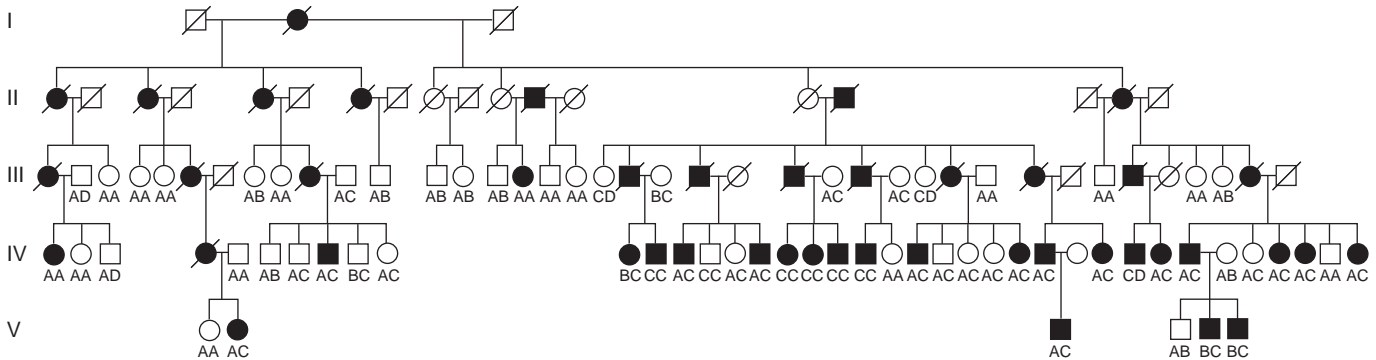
I

II

III
AD AA AA AA AB AA AC AB AB AB AB AA AA AA CD BC AC AC CD AA AA AA AB

IV
AA AA AD AA AB AC AC BC AC BC CC AC CC AC AC CC CC CC CC AA AC AC AC AC AC AC AC CD AC AC AB AC AC AC AA AC

V
AA AC AC AB BC BC